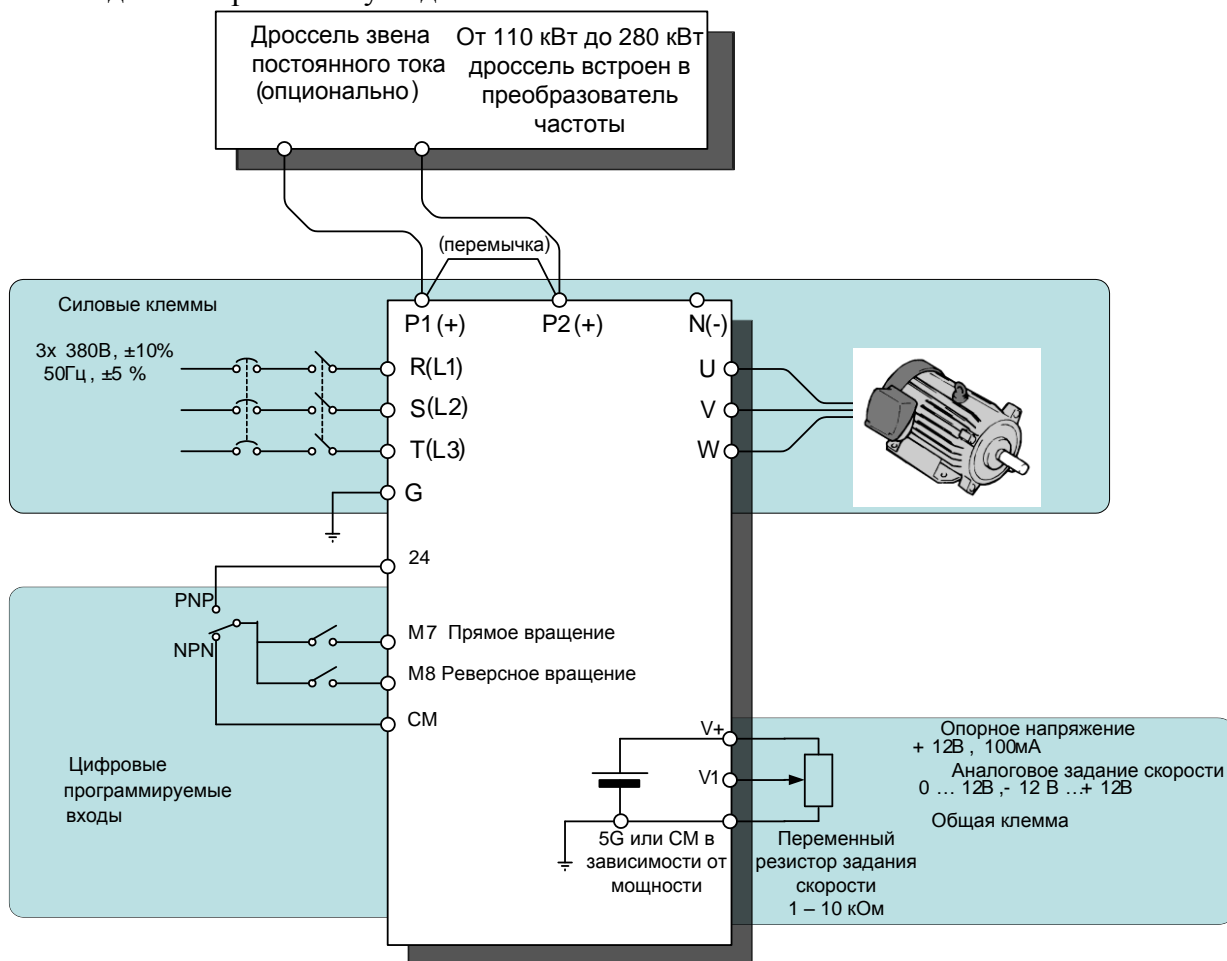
Дроссель звена постоянного тока (опционально)

От 110 кВт до 280 кВт дроссель встроен в преобразователь частоты

(перемычка)

Силовые клеммы

P1 (+)

P2 (+)

N(-)

3х 380В, ±10% 50Гц, ±5 %

R(L1)

S(L2)

T(L3)

G

U

V

W

24

PNP

NPN

M7 Прямое вращение

M8 Реверсное вращение

CM

Цифровые программируемые входы

V+

V1

Опорное напряжение + 12В , 100мА

Аналоговое задание скорости 0 … 12В ,- 12 В …+ 12В

Общая клемма

5G или CM в зависимости от мощности

Переменный резистор задания скорости 1 – 10 кОм